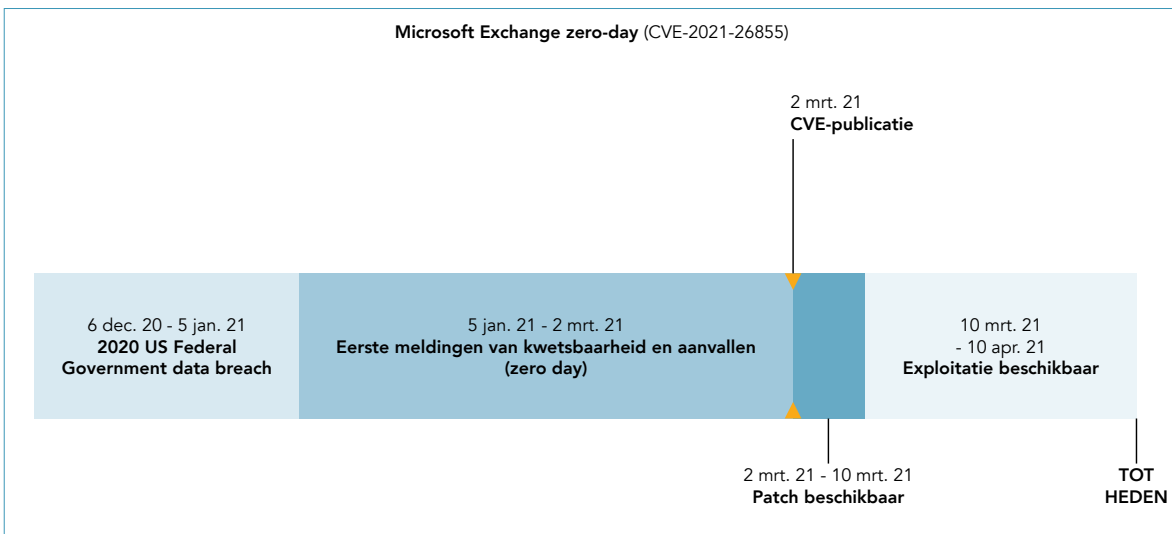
Microsoft Exchange zero-day (CVE-2021-26855)

2 mrt. 21
CVE-publicatie

6 dec. 20 - 5 jan. 21
2020 US Federal Government data breach

5 jan. 21 - 2 mrt. 21
Eerste meldingen van kwetsbaarheid en aanvallen (zero day)

10 mrt. 21 - 10 apr. 21
Exploitatie beschikbaar

2 mrt. 21 - 10 mrt. 21
Patch beschikbaar

TOT HEDEN